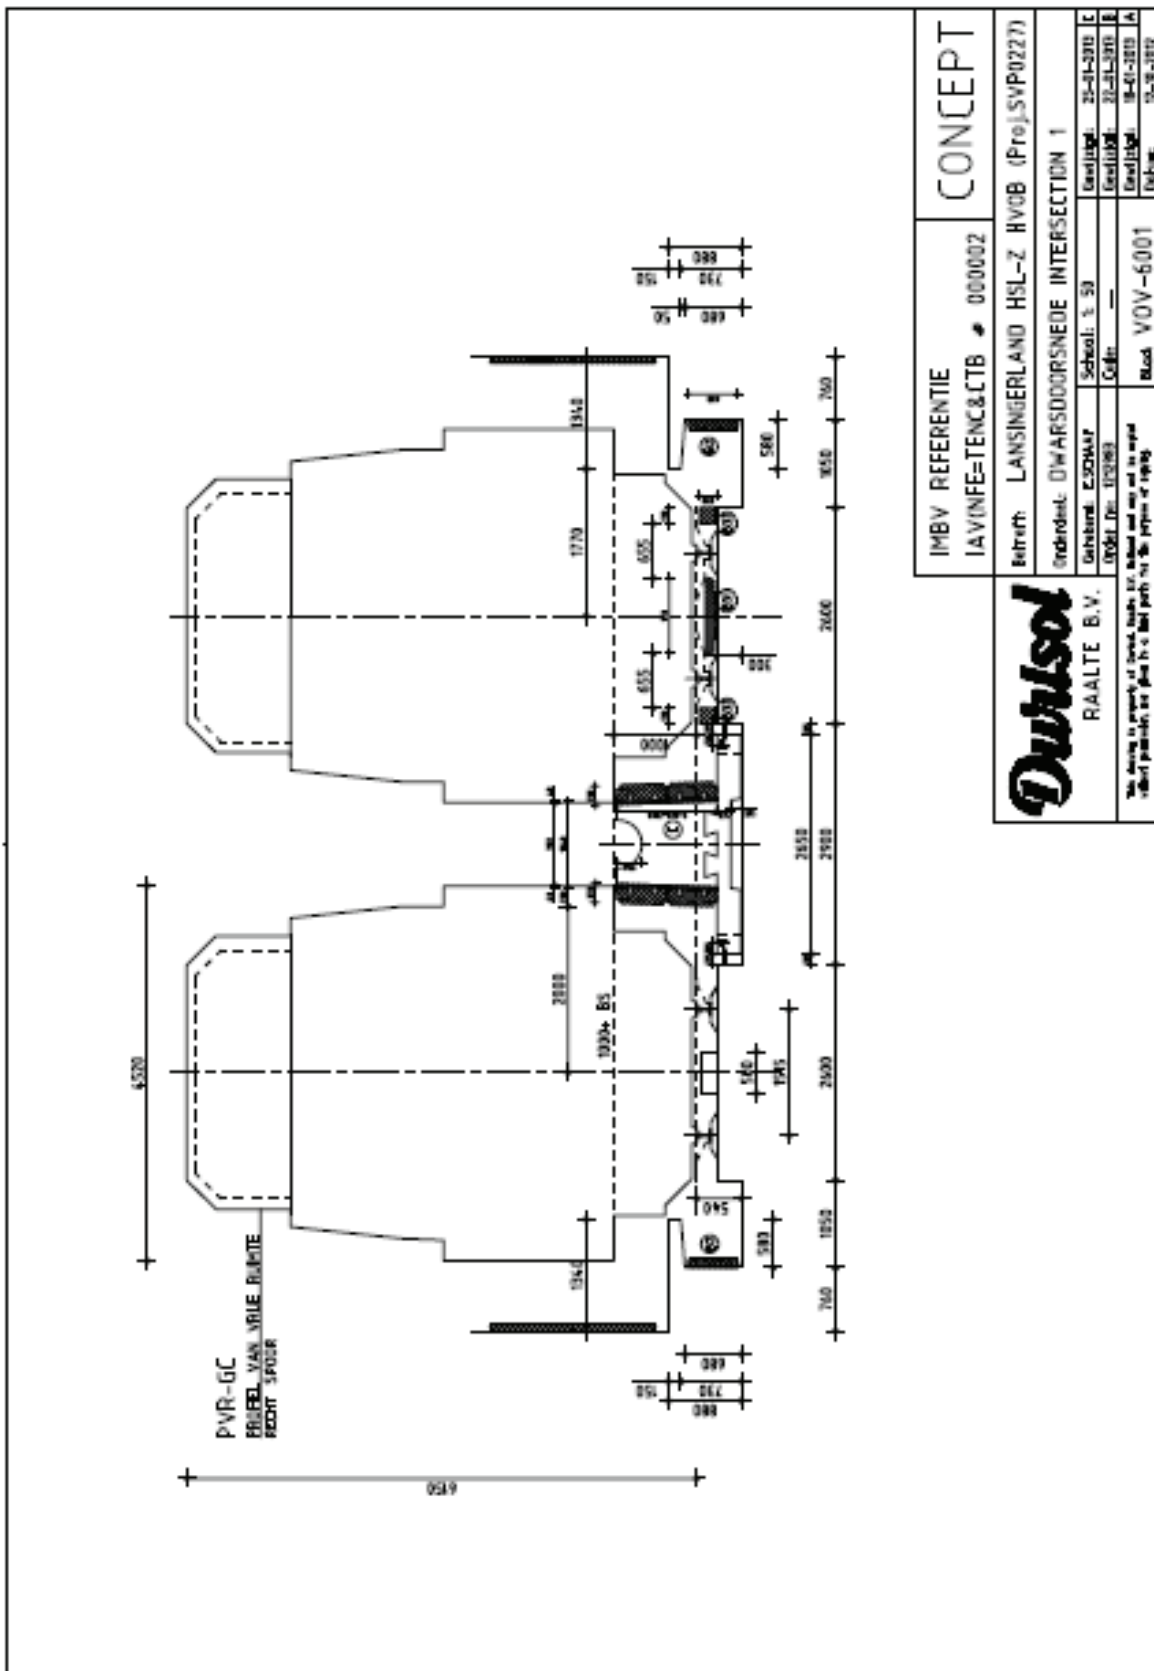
CONCEPT

IMBV REFERENTIE
IAVINFE=TENC&CTB # 000002

Durisol
RAALTE B.V.

Betreft: LANSINGERLAND HSL-Z HVOB (Proj.SVP0227)

Onderdeel: DWARSDOORSNEDE INTERSECTION 1

Getekend: E.SCHAAP
Order Nr: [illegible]
Schaal: 1 : 50
Code: —
Blad: VOV-6001

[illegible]

Datum: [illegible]

PVR-GC
PROFIEL VAN VRIJE RUIMTE
RECHT SPOOR

6520
6850
1340
1770
1340
2880
1000
1000+ BS
655
655
300
1000
586
540
580
760
1650
2600
2850
2900
2600
1650
760
180
1565
880
730
150
680
50
880
730
150
680